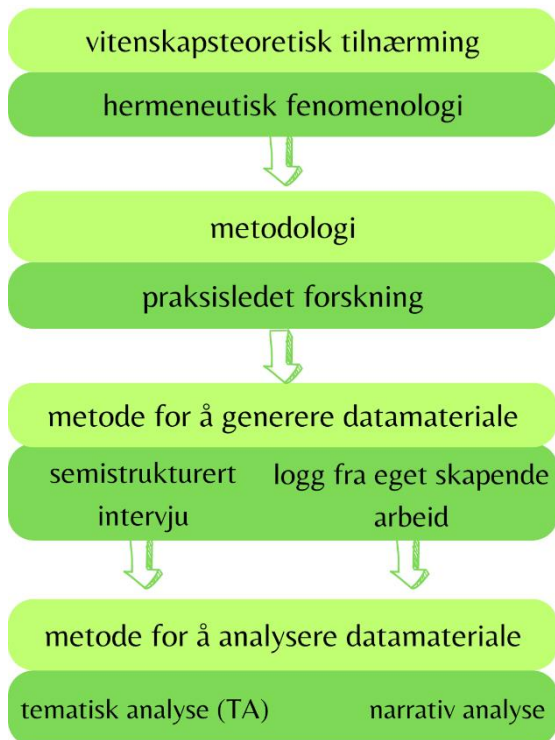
vitenskapsteoretisk tilnærming

hermeneutisk fenomenologi

metodologi

praksisledet forskning

metode for å generere datamateriale

semistrukturert intervju

logg fra eget skapende arbeid

metode for å analysere datamateriale

tematisk analyse (TA)

narrativ analyse